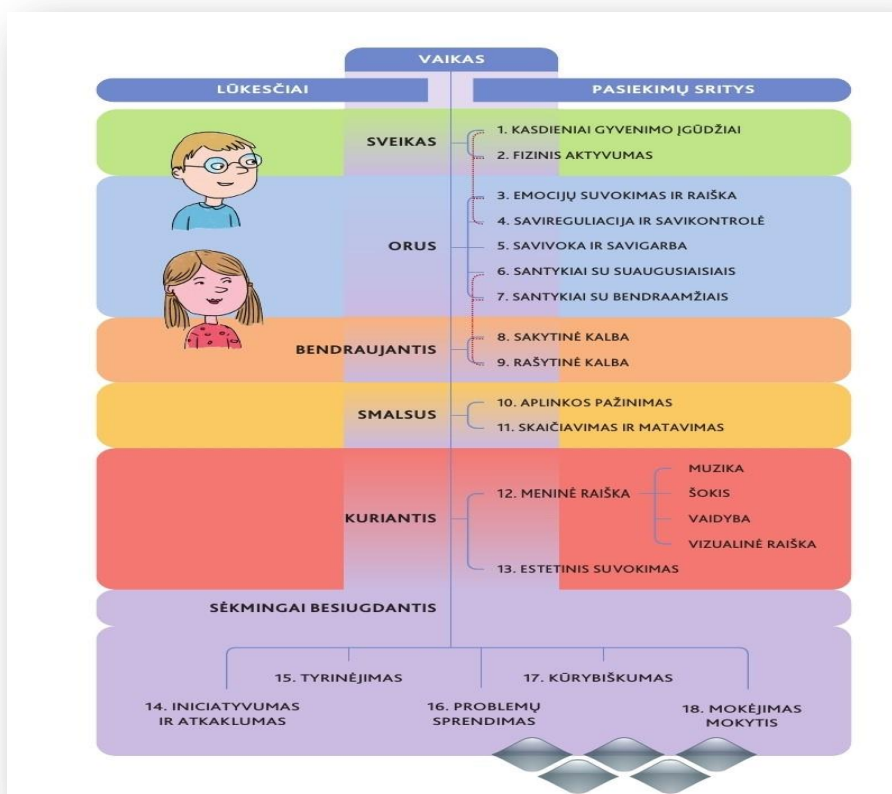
VAIKAS

LŪKESČIAI

PASIEKIMŲ SRITYS

SVEIKAS

1. KASDIENIAI GYVENIMO ĮGŪDŽIAI
2. FIZINIS AKTYVUMAS

ORUS

3. EMOCIJŲ SUVOKIMAS IR RAIŠKA
4. SAVIREGULIACIJA IR SAVIKONTROLĖ
5. SAVIVOKA IR SAVIGARBA
6. SANTYKIAI SU SUAUGUSIAISIAIS
7. SANTYKIAI SU BENDRAAMŽIAIS

BENDRAUJANTIS

8. SAKYTINĖ KALBA
9. RAŠYTINĖ KALBA

SMALSUS

10. APLINKOS PAŽINIMAS
11. SKAIČIAVIMAS IR MATAVIMAS

KURIANTIS

12. MENINĖ RAIŠKA
MUZIKA
ŠOKIS
VAIDYBA
VIZUALINĖ RAIŠKA
13. ESTETINIS SUVOKIMAS

SĖKMINGAI BESIUGDANTIS

15. TYRINĖJIMAS
17. KŪRYBIŠKUMAS
14. INICIATYVUMAS IR ATKAKLUMAS
16. PROBLEMŲ SPRENDIMAS
18. MOKĖJIMAS MOKYTIS